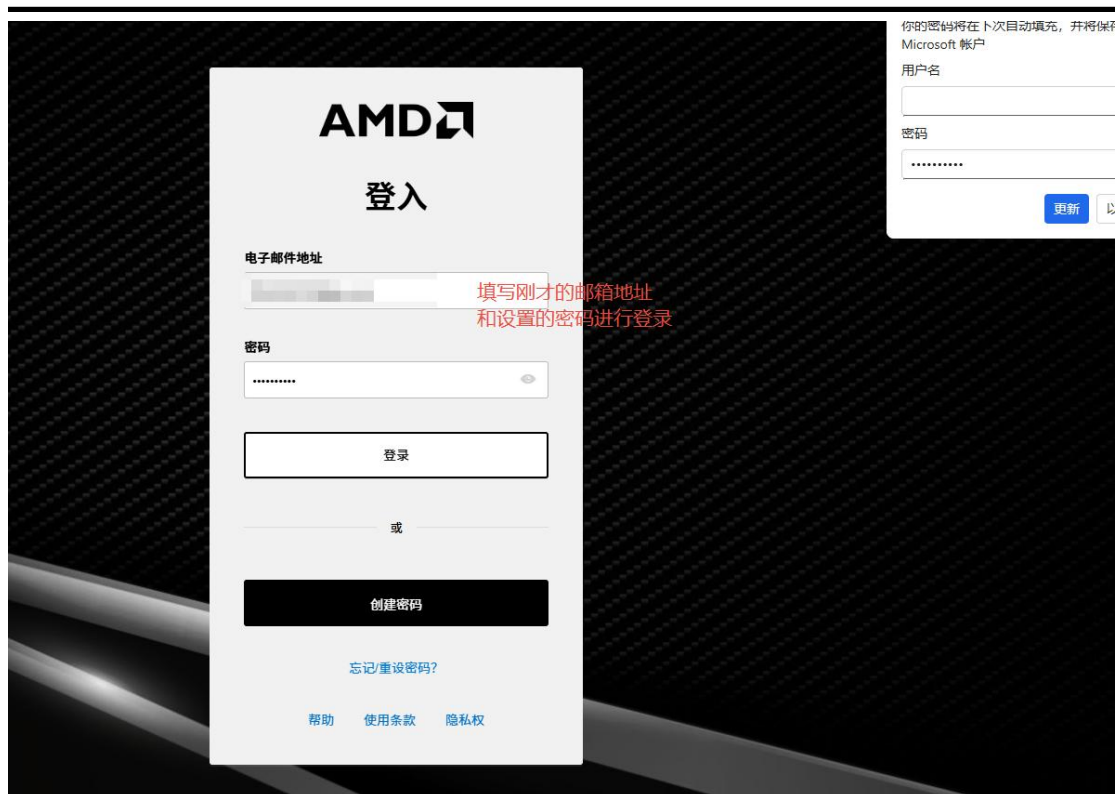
AMD

登入

电子邮件地址

填写刚才的邮箱地址
和设置的密码进行登录

密码

••••••••••

登录

或

创建密码

忘记/重设密码?

帮助 使用条款 隐私权

你的密码将在下次自动填充，并将保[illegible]
Microsoft 帐户

用户名

密码

••••••••••

更新 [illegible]